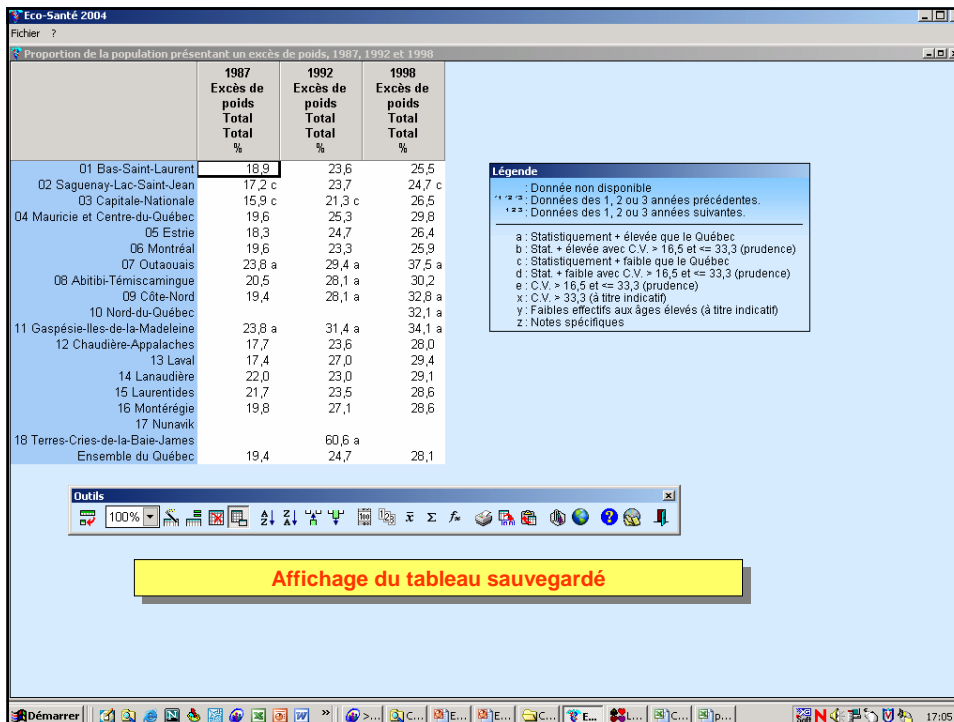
Eco-Santé 2004
Fichier ?

Proportion de la population présentant un excès de poids, 1987, 1992 et 1998

| | 1987 Excès de poids Total Total % | 1992 Excès de poids Total Total % | 1998 Excès de poids Total Total % |
|---|---|---|---|
| 01 Bas-Saint-Laurent | 18,9 | 23,6 | 25,5 |
| 02 Saguenay-Lac-Saint-Jean | 17,2 c | 23,7 | 24,7 c |
| 03 Capitale-Nationale | 15,9 c | 21,3 c | 26,5 |
| 04 Mauricie et Centre-du-Québec | 19,6 | 25,3 | 29,8 |
| 05 Estrie | 18,3 | 24,7 | 26,4 |
| 06 Montréal | 19,6 | 23,3 | 25,9 |
| 07 Outaouais | 23,8 a | 29,4 a | 37,5 a |
| 08 Abitibi-Témiscamingue | 20,5 | 28,1 a | 30,2 |
| 09 Côte-Nord | 19,4 | 28,1 a | 32,8 a |
| 10 Nord-du-Québec | | | 32,1 a |
| 11 Gaspésie-Iles-de-la-Madeleine | 23,8 a | 31,4 a | 34,1 a |
| 12 Chaudière-Appalaches | 17,7 | 23,6 | 28,0 |
| 13 Laval | 17,4 | 27,0 | 29,4 |
| 14 Lanaudière | 22,0 | 23,0 | 29,1 |
| 15 Laurentides | 21,7 | 23,5 | 28,6 |
| 16 Montérégie | 19,8 | 27,1 | 28,6 |
| 17 Nunavik | | | |
| 18 Terres-Cries-de-la-Baie-James | | 60,6 a | |
| Ensemble du Québec | 19,4 | 24,7 | 28,1 |

Légende
.. : Donnée non disponible
'1 '2 '3 : Données des 1, 2 ou 3 années précédentes.
1 2 3 : Données des 1, 2 ou 3 années suivantes.
a : Statistiquement + élevée que le Québec
b : Stat. + élevée avec C.V. > 16,5 et <= 33,3 (prudence)
c : Statistiquement + faible que le Québec
d : Stat. + faible avec C.V. > 16,5 et <= 33,3 (prudence)
e : C.V. > 16,5 et <= 33,3 (prudence)
x : C.V. > 33,3 (à titre indicatif)
y : Faibles effectifs aux âges élevés (à titre indicatif)
z : Notes spécifiques

Outils
100%

Affichage du tableau sauvegardé

Démarrer 17:05